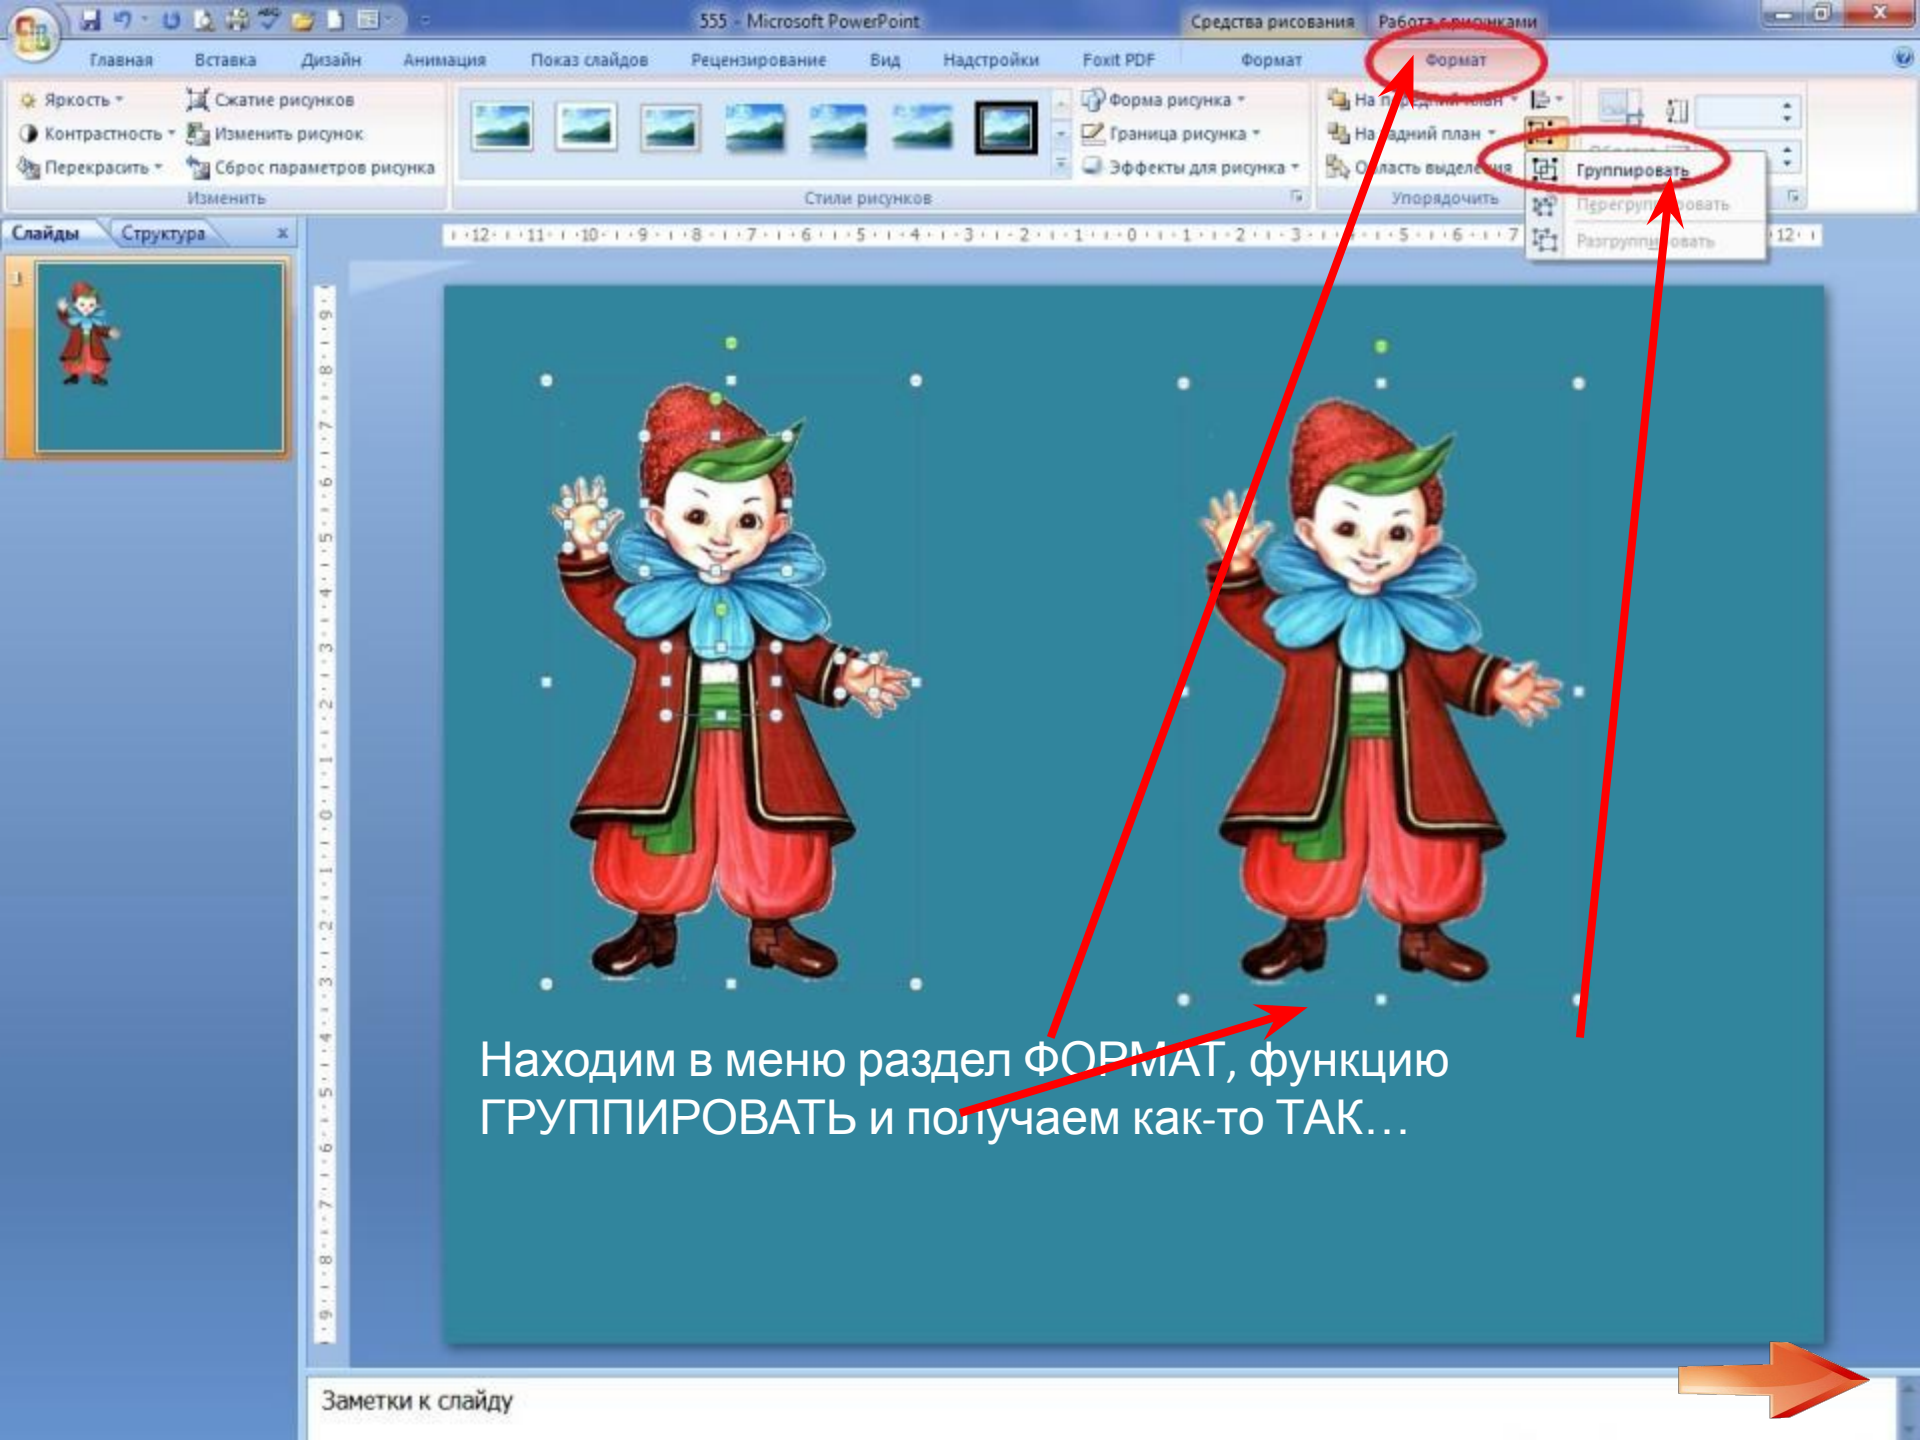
555 - Microsoft PowerPoint

Средства рисования

Работа с рисунками

Главная Вставка Дизайн Анимация Показ слайдов Рецензирование Вид Надстройки Foxit PDF Формат Формат

Яркость

Контрастность

Перекрасить

Сжатие рисунков

Изменить рисунок

Сброс параметров рисунка

Изменить

Стили рисунков

Форма рисунка

Граница рисунка

Эффекты для рисунка

На передний план

На задний план

Область выделения

Упорядочить

Группировать

Перегруппировать

Разгруппировать

Слайды

Структура

Находим в меню раздел ФОРМАТ, функцию ГРУППИРОВАТЬ и получаем как-то ТАК…

Заметки к слайду